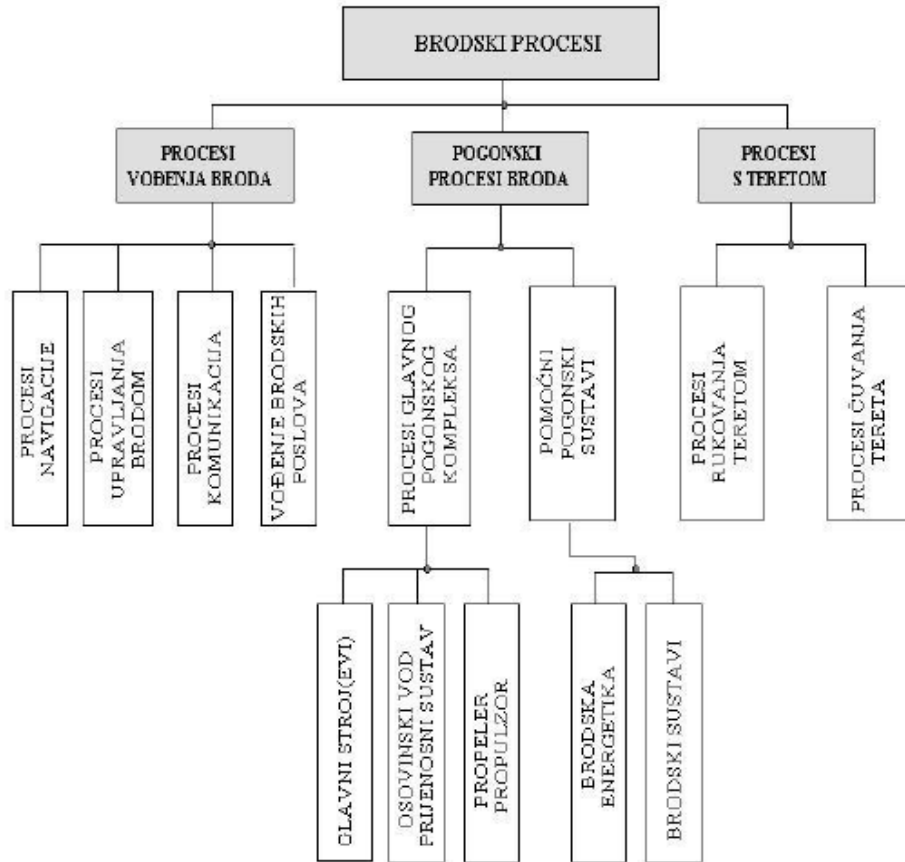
BRODSKI PROCESI

PROCESI VOĐENJA BRODA

POGONSKI PROCESI BRODA

PROCESI S TERETOM

PROCESI NAVIGACIJE

PROCESI UPRAVLJANJA BRODOM

PROCESI KOMUNIKACIJA

VOĐENJE BRODSKIH POSLOVA

PROCESI GLAVNOG POGONSKOG KOMPLEKSA

POMOĆNI POGONSKI SUSTAVI

PROCESI RUKOVANJA TERETOM

PROCESI ČUVANJA TERETA

GLAVNI STROJ(EVI)

OSOVINSKI VOD PRIJENOSNI SUSTAV

PROPELER PROPULZOR

BRODSKA ENERGETIKA

BRODSKI SUSTAVI